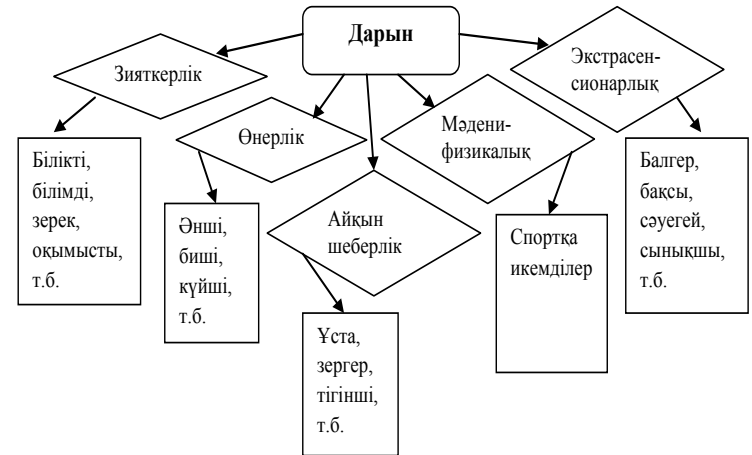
Дарын

Зияткерлік

Білікті, білімді, зерек, оқымысты, т.б.

Өнерлік

Әнші, биші, күйші, т.б.

Айқын шеберлік

Ұста, зергер, тігінші, т.б.

Мәдени-физикалық

Спортқа икемділер

Экстрасенсионарлық

Балгер, бақсы, сәуегей, сынықшы, т.б.